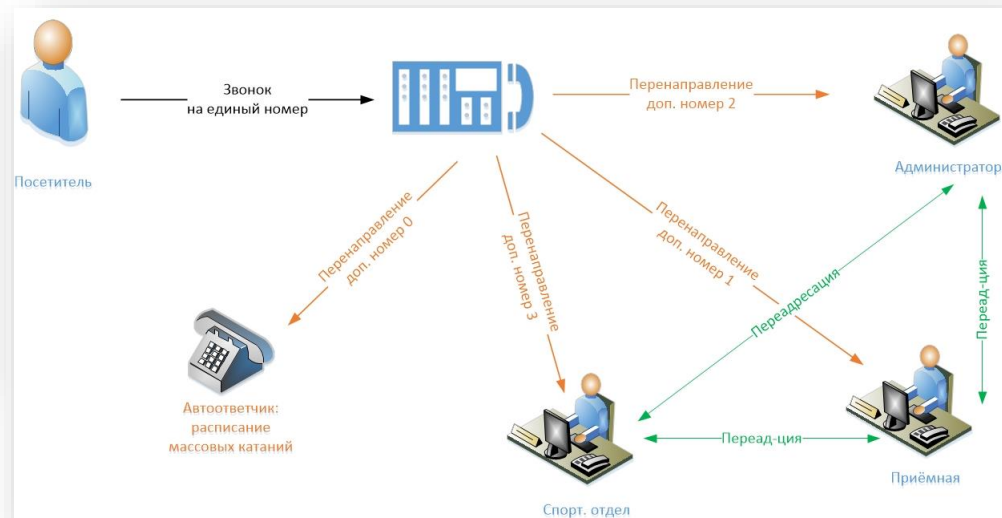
Посетитель

Звонок на единый номер

Перенаправление доп. номер 2

Администратор

Перенаправление доп. номер 0

Перенаправление доп. номер 3

Перенаправление доп. номер 1

Переадресация

Перед-ция

Автоответчик: расписание массовых катаний

Перед-ция

Спорт. отдел

Приёмная